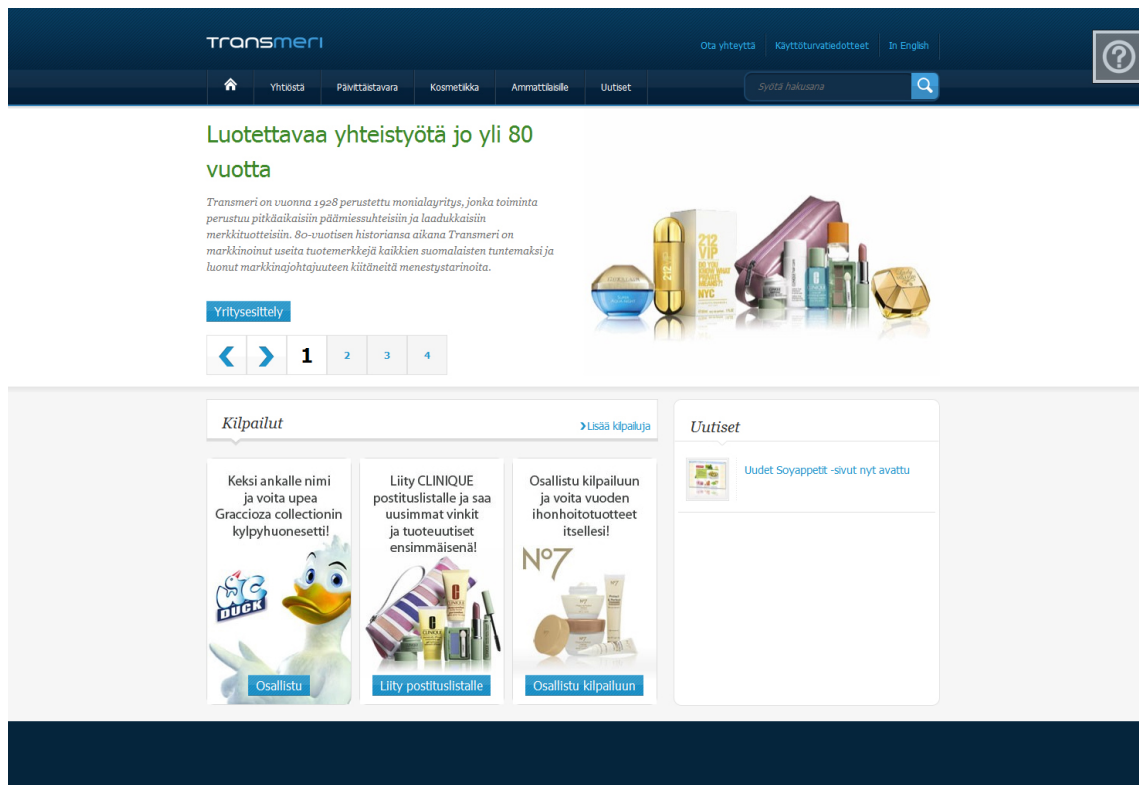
transmeri

Ota yhteyttä | Käyttöturvatiedotteet | In English

Yhtiöstä | Päivittäistavara | Kosmetiikka | Ammattilaisille | Uutiset

Syötä hakusana

Luotettavaa yhteistyötä jo yli 80 vuotta

Transmeri on vuonna 1928 perustettu monialayritys, jonka toiminta perustuu pitkäaikaisiin päämiessuhteisiin ja laadukkaisiin merkkituotteisiin. 80-vuotisen historiansa aikana Transmeri on markkinoinut useita tuotemerkkejä kaikkien suomalaisten tuntemaksi ja luonut markkinajohtajuuteen kiitäneitä menestystarinoita.

Yritysesittely

1 2 3 4

Kilpailut

Lisää kilpailuja

Keksi ankalle nimi ja voita upea Gracciozа collectionin kylpyhuonesetti!

WC DUCK

Osallistu

Liity CLINIQUE postituslistalle ja saa uusimmat vinkit ja tuoteuutiset ensimmäisenä!

Liity postituslistalle

Osallistu kilpailuun ja voita vuoden ihonhoitotuotteet itsellesi!

N°7

Osallistu kilpailuun

Uutiset

Uudet Soyappetit -sivut nyt avattu